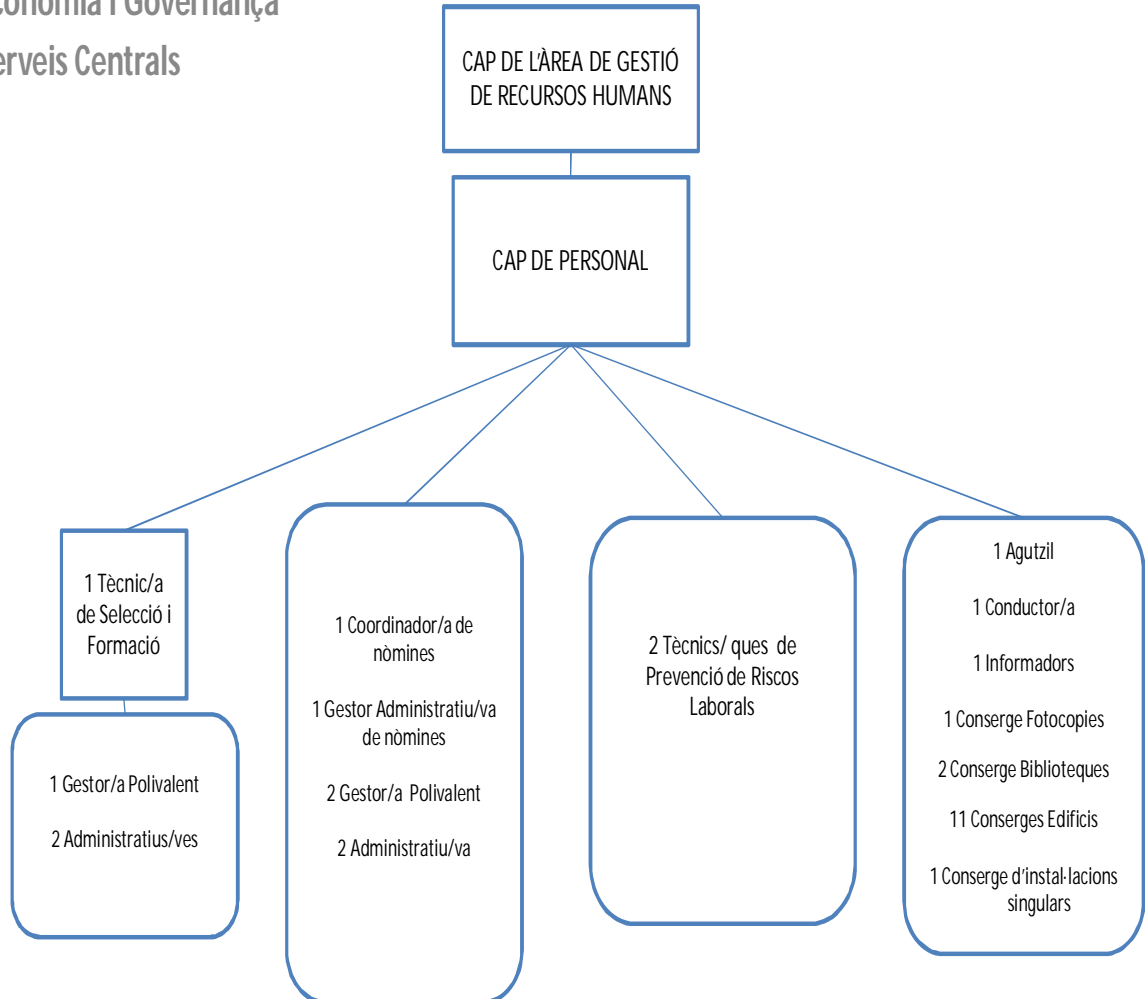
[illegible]conomia i Governança
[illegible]erveis Centrals

CAP DE L'ÀREA DE GESTIÓ DE RECURSOS HUMANS

CAP DE PERSONAL

1 Tècnic/a de Selecció i Formació

1 Gestor/a Polivalent

2 Administratius/ves

1 Coordinador/a de nòmines

1 Gestor Administratiu/va de nòmines

2 Gestor/a Polivalent

2 Administratiu/va

2 Tècnics/ ques de Prevenció de Riscos Laborals

1 Agutzil

1 Conductor/a

1 Informadors

1 Conserge Fotocopies

2 Conserge Biblioteques

11 Conserges Edificis

1 Conserge d'instal·lacions singulars